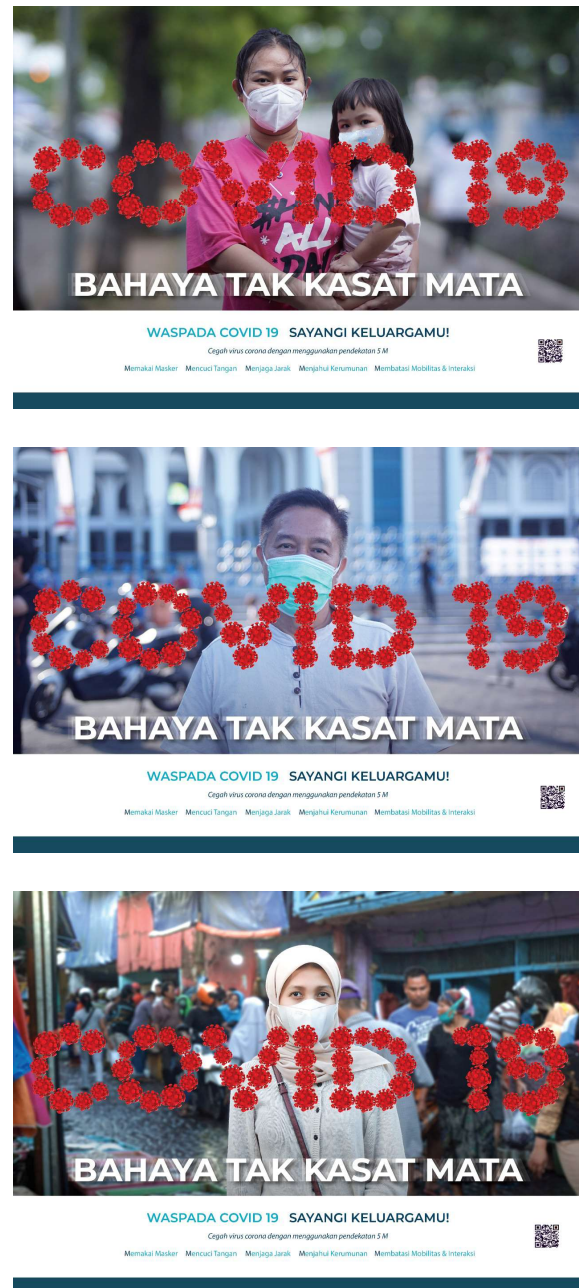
COVID 19
BAHAYA TAK KASAT MATA

WASPADA COVID 19 SAYANGI KELUARGAMU!

Cegah virus corona dengan menggunakan pendekatan 5 M

Memakai Masker Mencuci Tangan Menjaga Jarak Menjahui Kerumunan Membatasi Mobilitas & Interaksi

COVID 19
BAHAYA TAK KASAT MATA

WASPADA COVID 19 SAYANGI KELUARGAMU!

Cegah virus corona dengan menggunakan pendekatan 5 M

Memakai Masker Mencuci Tangan Menjaga Jarak Menjahui Kerumunan Membatasi Mobilitas & Interaksi

COVID 19
BAHAYA TAK KASAT MATA

WASPADA COVID 19 SAYANGI KELUARGAMU!

Cegah virus corona dengan menggunakan pendekatan 5 M

Memakai Masker Mencuci Tangan Menjaga Jarak Menjahui Kerumunan Membatasi Mobilitas & Interaksi